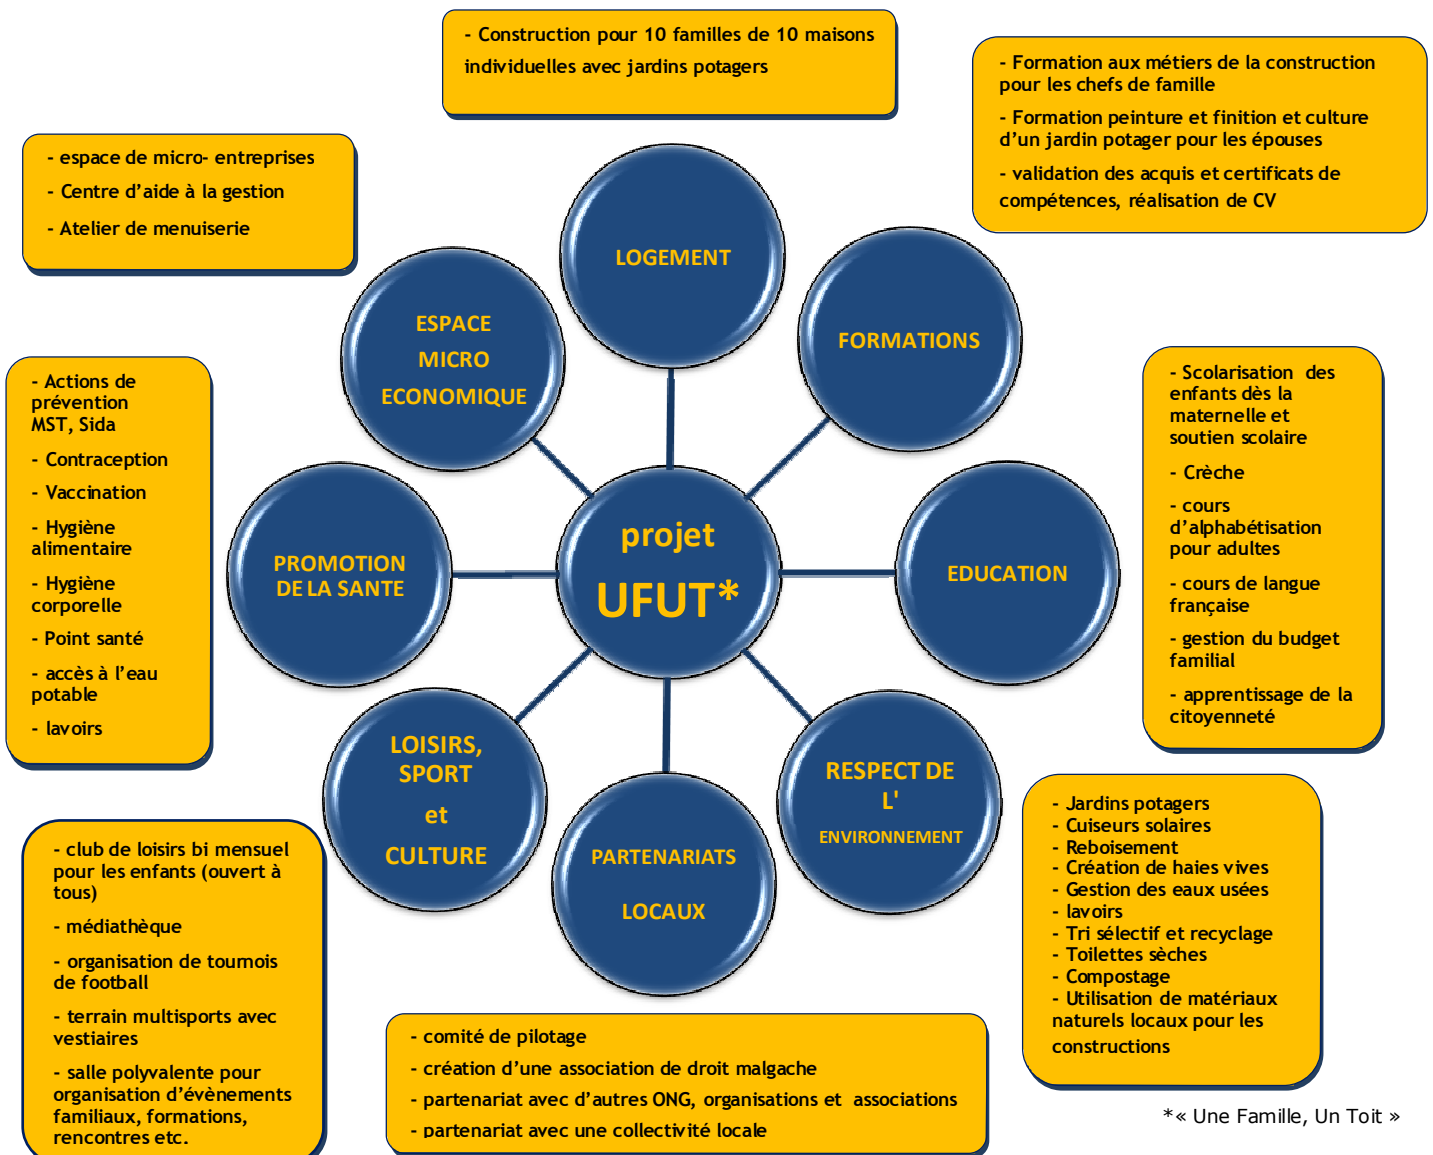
- Construction pour 10 familles de 10 maisons individuelles avec jardins potagers

- Formation aux métiers de la construction pour les chefs de famille

- Formation peinture et finition et culture d'un jardin potager pour les épouses

- validation des acquis et certificats de compétences, réalisation de CV

- espace de micro- entreprises

- Centre d'aide à la gestion

- Atelier de menuiserie

LOGEMENT

ESPACE MICRO ECONOMIQUE

FORMATIONS

- Actions de prévention MST, Sida

- Contraception

- Vaccination

- Hygiène alimentaire

- Hygiène corporelle

- Point santé

- accès à l'eau potable

- lavoirs

PROMOTION DE LA SANTE

projet UFUT*

EDUCATION

- Scolarisation des enfants dès la maternelle et soutien scolaire

- Crèche

- cours d'alphabétisation pour adultes

- cours de langue française

- gestion du budget familial

- apprentissage de la citoyenneté

LOISIRS, SPORT et CULTURE

PARTENARIATS LOCAUX

RESPECT DE L' ENVIRONNEMENT

- Jardins potagers
- Cuiseurs solaires
- Reboisement
- Création de haies vives
- Gestion des eaux usées
- lavoirs
- Tri sélectif et recyclage
- Toilettes sèches
- Compostage
- Utilisation de matériaux naturels locaux pour les constructions

- club de loisirs bi mensuel pour les enfants (ouvert à tous)

- médiathèque

- organisation de tournois de football

- terrain multisports avec vestiaires

- salle polyvalente pour organisation d'évènements familiaux, formations, rencontres etc.

- comité de pilotage
- création d'une association de droit malgache
- partenariat avec d'autres ONG, organisations et associations
- partenariat avec une collectivité locale

*« Une Famille, Un Toit »